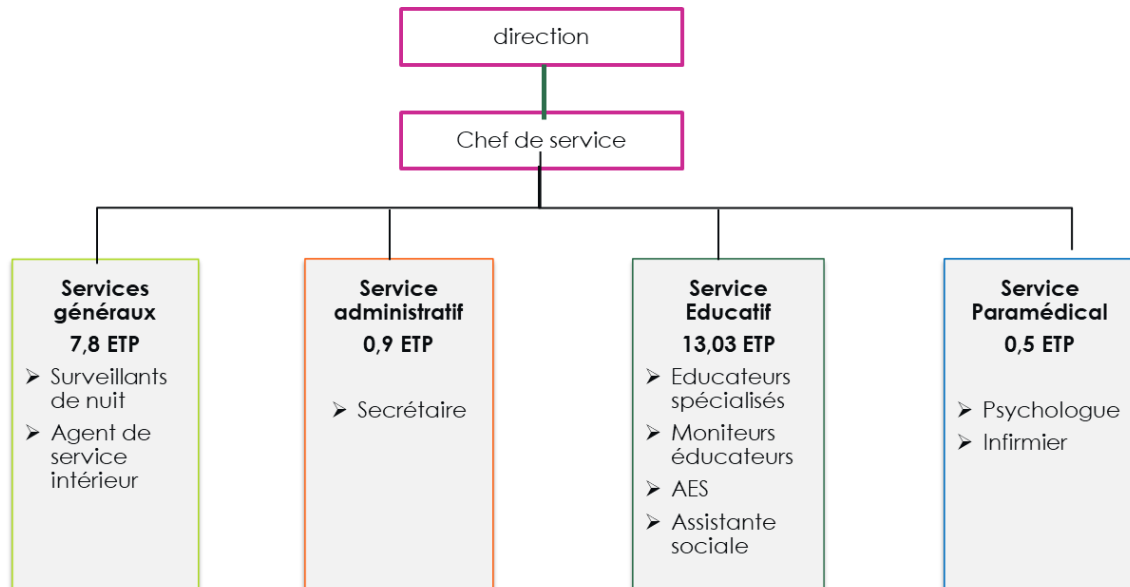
direction

Chef de service

**Services généraux**
**7,8 ETP**
- Surveillants de nuit
- Agent de service intérieur

**Service administratif**
**0,9 ETP**
- Secrétaire

**Service Educatif**
**13,03 ETP**
- Educateurs spécialisés
- Moniteurs éducateurs
- AES
- Assistante sociale

**Service Paramédical**
**0,5 ETP**
- Psychologue
- Infirmier